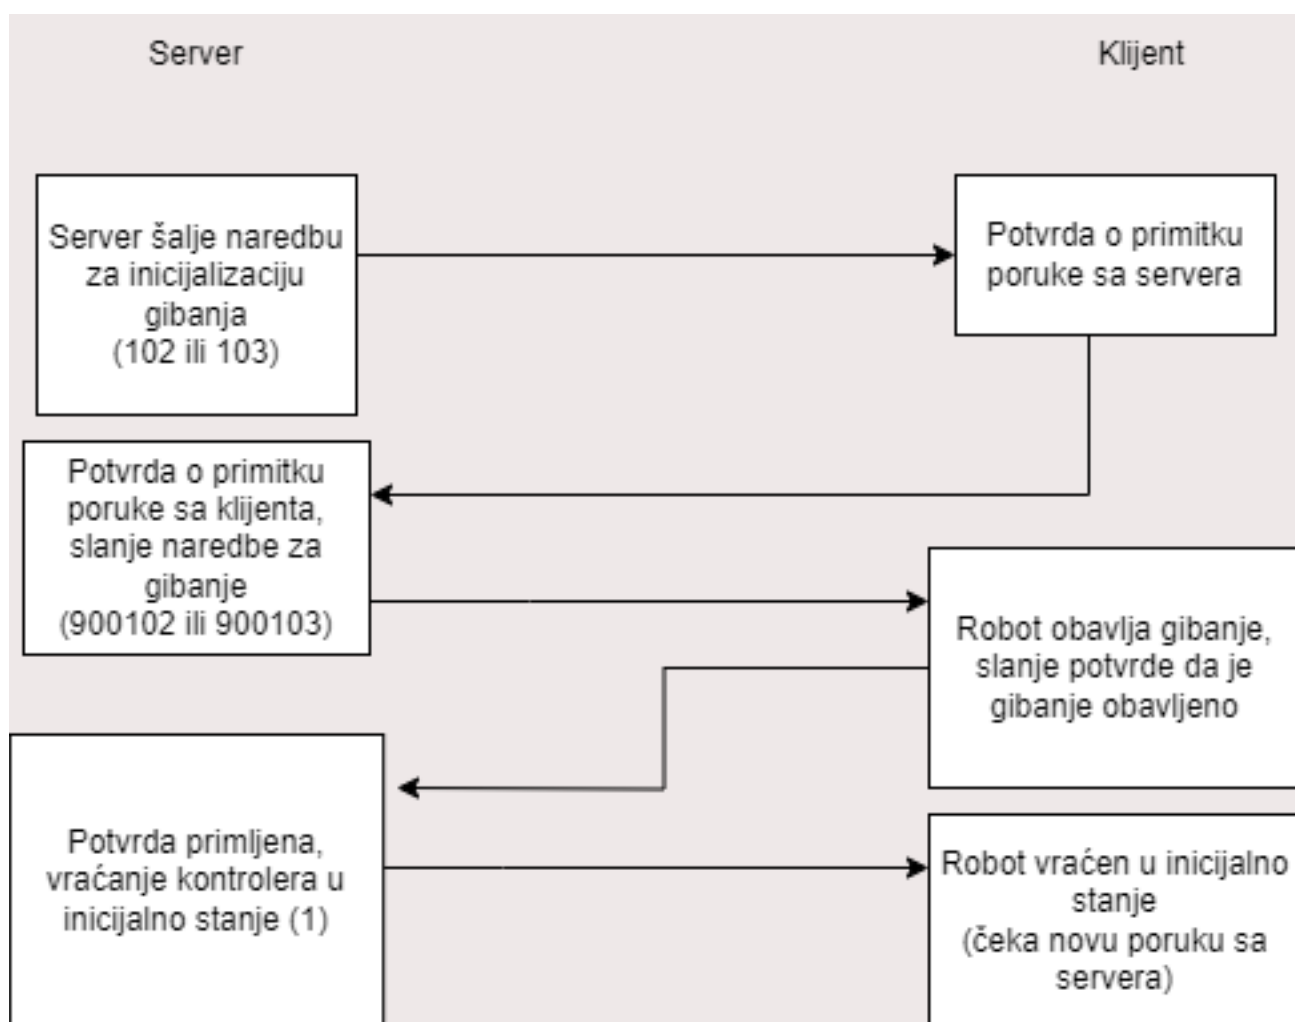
Server

Klijent

Server šalje naredbu za inicijalizaciju gibanja
(102 ili 103)

Potvrda o primitku poruke sa servera

Potvrda o primitku poruke sa klijenta, slanje naredbe za gibanje
(900102 ili 900103)

Robot obavlja gibanje, slanje potvrde da je gibanje obavljeno

Potvrda primljena, vraćanje kontrolera u inicijalno stanje (1)

Robot vraćen u inicijalno stanje
(čeka novu poruku sa servera)